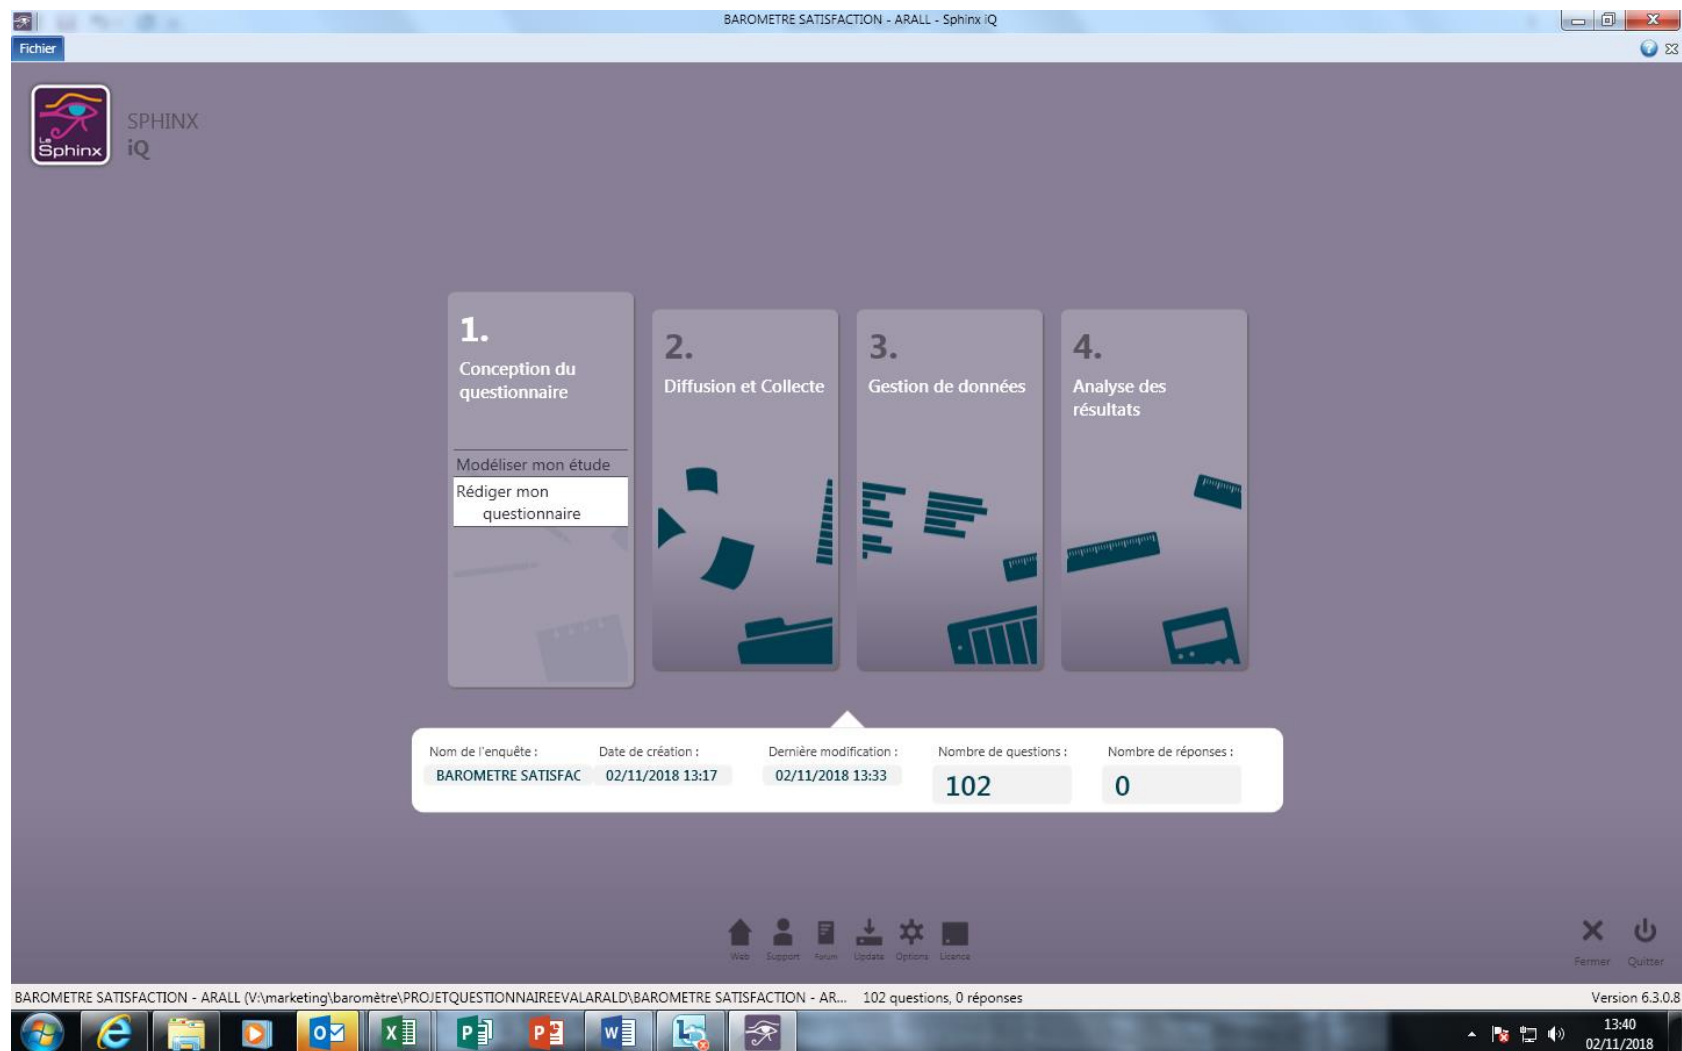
BAROMETRE SATISFACTION - ARALL - Sphinx iQ

Fichier

Le Sphinx

SPHINX
iQ

1.
Conception du questionnaire

Modéliser mon étude
Rédiger mon questionnaire

2.
Diffusion et Collecte

3.
Gestion de données

4.
Analyse des résultats

| Nom de l'enquête : | Date de création : | Dernière modification : | Nombre de questions : | Nombre de réponses : |
|---|---|---|---|---|
| BAROMETRE SATISFAC | 02/11/2018 13:17 | 02/11/2018 13:33 | 102 | 0 |

Web Support Forum Update Options Licence

Fermer Quitter

BAROMETRE SATISFACTION - ARALL (V:\marketing\baromètre\PROJETQUESTIONNAIREEVALARALD\BAROMETRE SATISFACTION - AR... 102 questions, 0 réponses

Version 6.3.0.8

13:40
02/11/2018